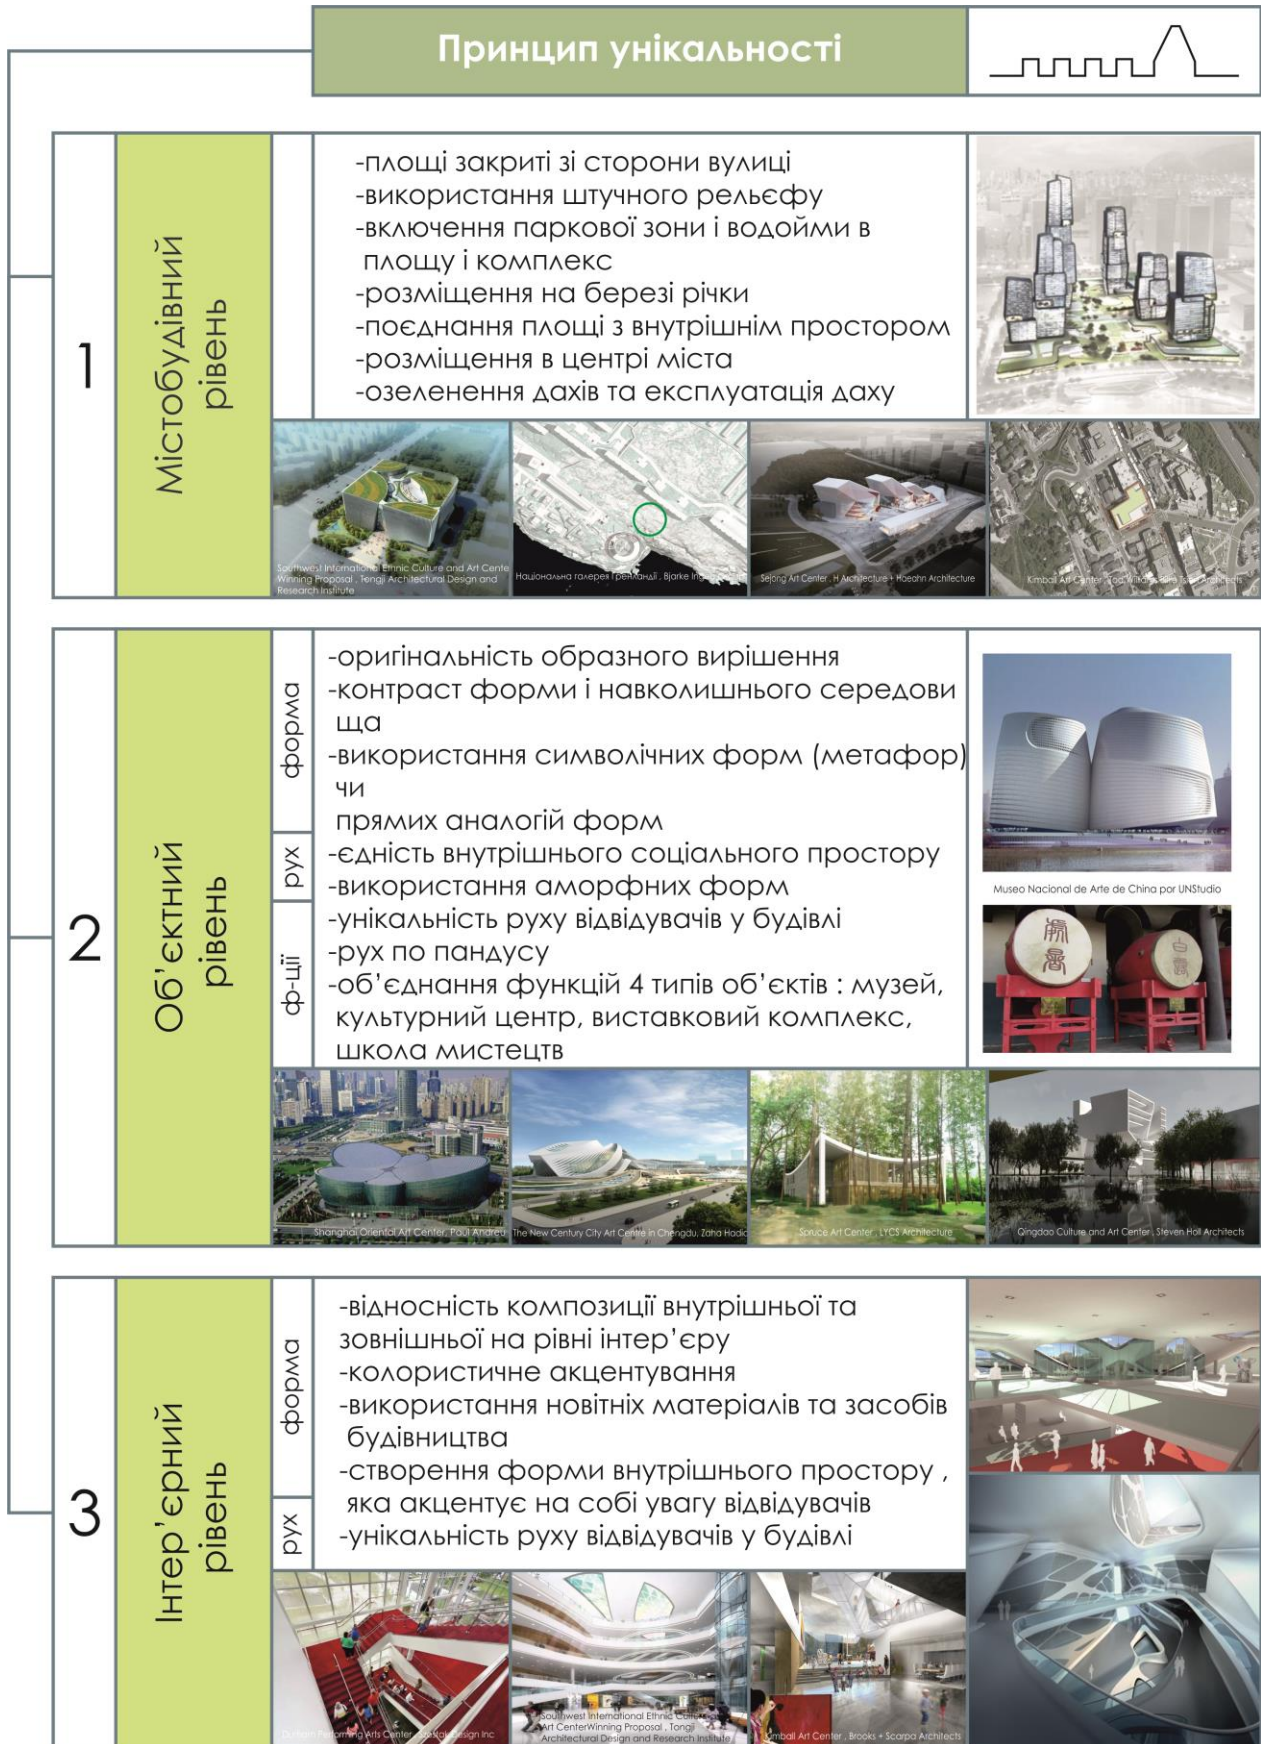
Принцип унікальності

1

Містобудівний рівень

-площі закриті зі сторони вулиці
-використання штучного рельєфу
-включення паркової зони і водойми в площу і комплекс
-розміщення на березі річки
-поєднання площі з внутрішнім простором
-розміщення в центрі міста
-озеленення дахів та експлуатація даху

Southwest International Ethnic Culture and Art Cente Winning Proposal , Tongji Architectural Design and Research Institute

Національна галерея Гренландії , Bjarke Ing

Sejong Art Center , H Architecture + Haeahn Architecture

Kimball Art Center , Tod Williams Billie Tsien Architects

2

Об'єктний рівень

форма

рух

ф-ції

-оригінальність образного вирішення
-контраст форми і навколишнього середовища
-використання символічних форм (метафор) чи
прямих аналогій форм
-єдність внутрішнього соціального простору
-використання аморфних форм
-унікальність руху відвідувачів у будівлі
-рух по пандусу
-об'єднання функцій 4 типів об'єктів : музей, культурний центр, виставковий комплекс, школа мистецтв

Museo Nacional de Arte de China por UNStudio

Shanghai Oriental Art Center, Paul Andreu

The New Century City Art Centre in Chengdu, Zaha Hadid

Spruce Art Center , LYCS Architecture

Qingdao Culture and Art Center , Steven Holl Architects

3

Інтер'єрний рівень

форма

рух

-відносність композиції внутрішньої та зовнішньої на рівні інтер'єру
-колористичне акцентування
-використання новітніх матеріалів та засобів будівництва
-створення форми внутрішнього простору , яка акцентує на собі увагу відвідувачів
-унікальність руху відвідувачів у будівлі

Dufferin Performing Arts Center , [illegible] Design Inc

Southwest International Ethnic Culture Art CenterWinning Proposal , Tongji Architectural Design and Research Institute

Kimball Art Center , Brooks + Scarpa Architects